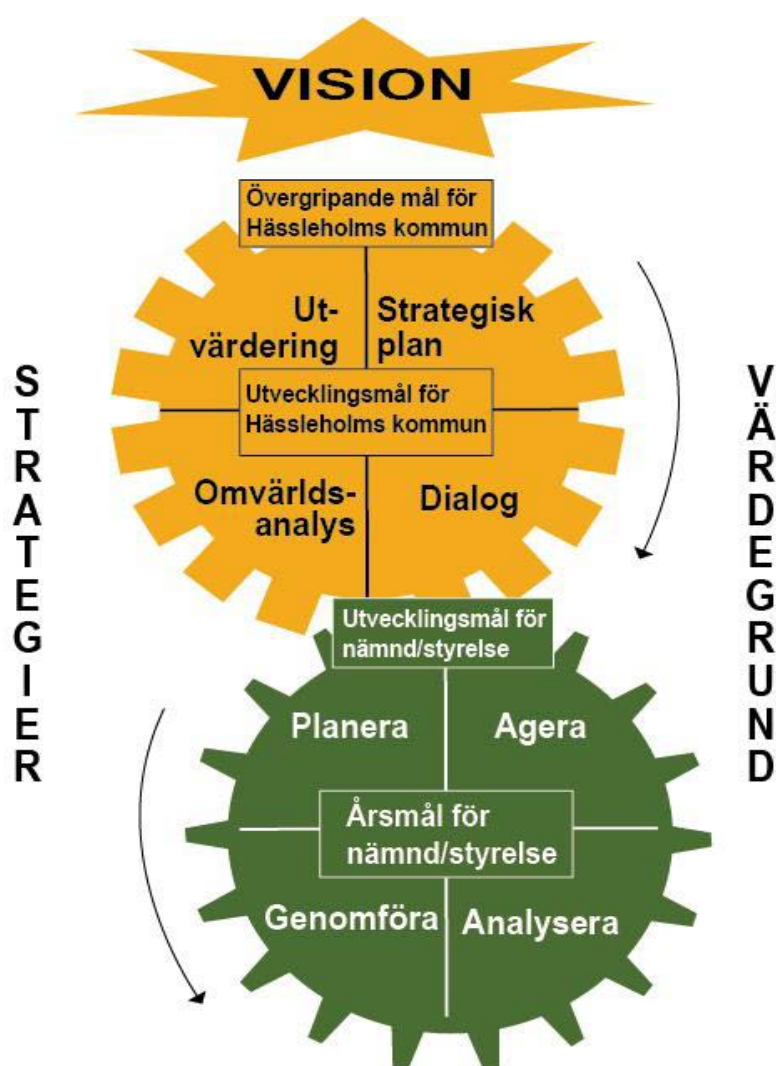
VISION

Övergripande mål för Hässleholms kommun

Utvärdering

Strategisk plan

Utvecklingsmål för Hässleholms kommun

Omvärldsanalys

Dialog

STRATEGIER

VÄRDEGRUND

Utvecklingsmål för nämnd/styrelse

Planera

Agera

Årsmål för nämnd/styrelse

Genomföra

Analysera